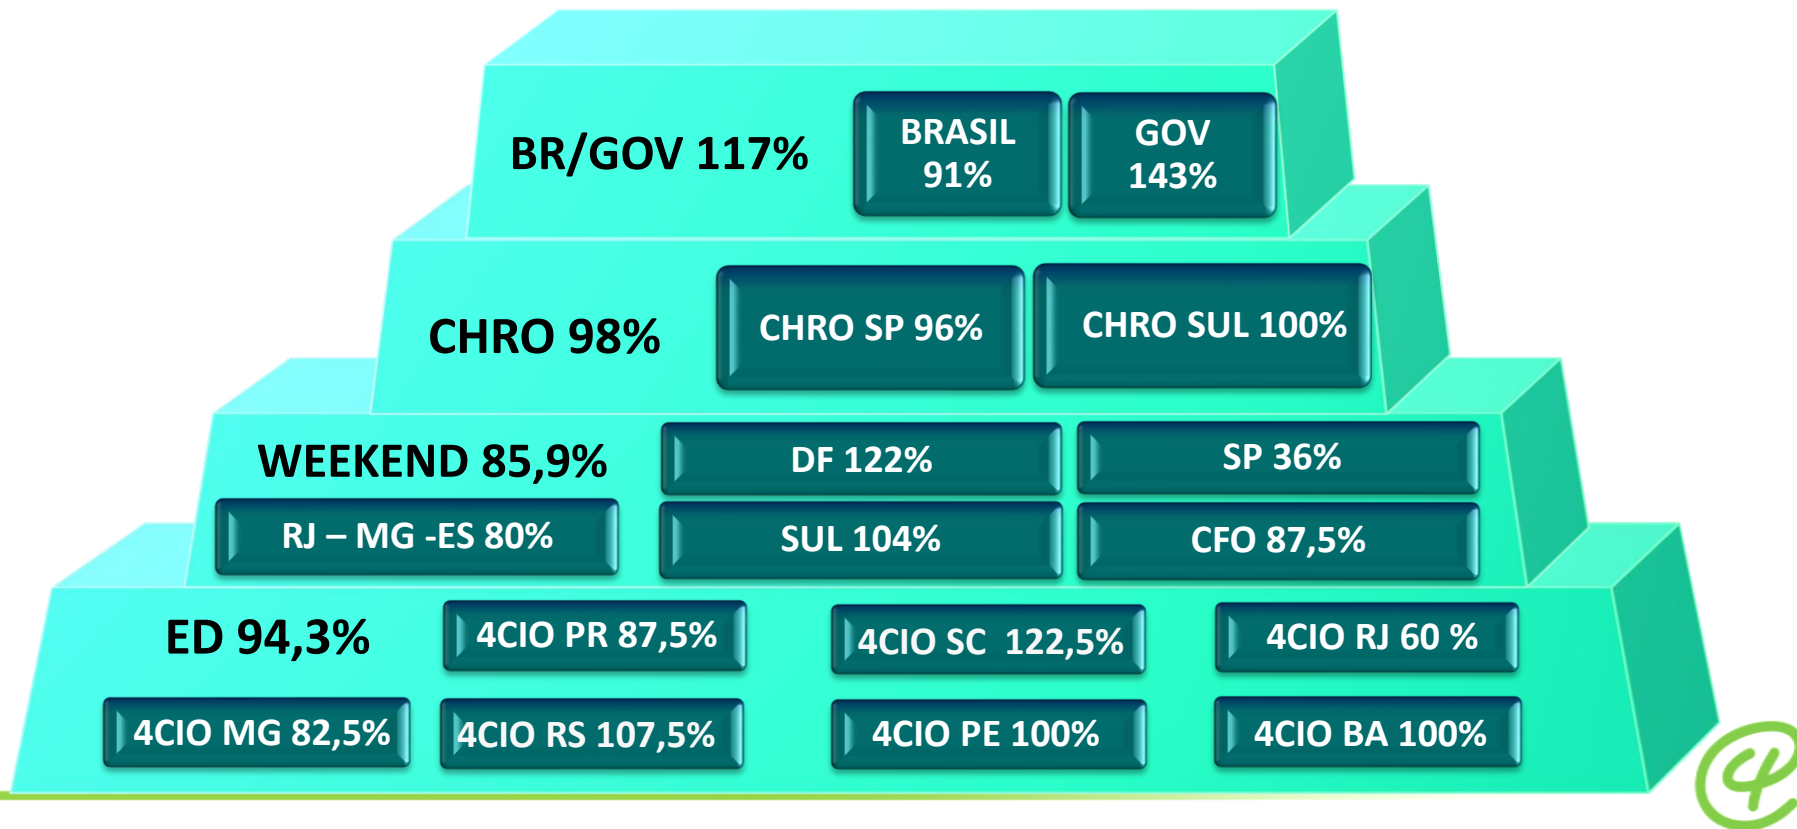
BR/GOV 117%

BRASIL 91%

GOV 143%

CHRO 98%

CHRO SP 96%

CHRO SUL 100%

WEEKEND 85,9%

DF 122%

SP 36%

RJ – MG -ES 80%

SUL 104%

CFO 87,5%

ED 94,3%

4CIO PR 87,5%

4CIO SC 122,5%

4CIO RJ 60 %

4CIO MG 82,5%

4CIO RS 107,5%

4CIO PE 100%

4CIO BA 100%